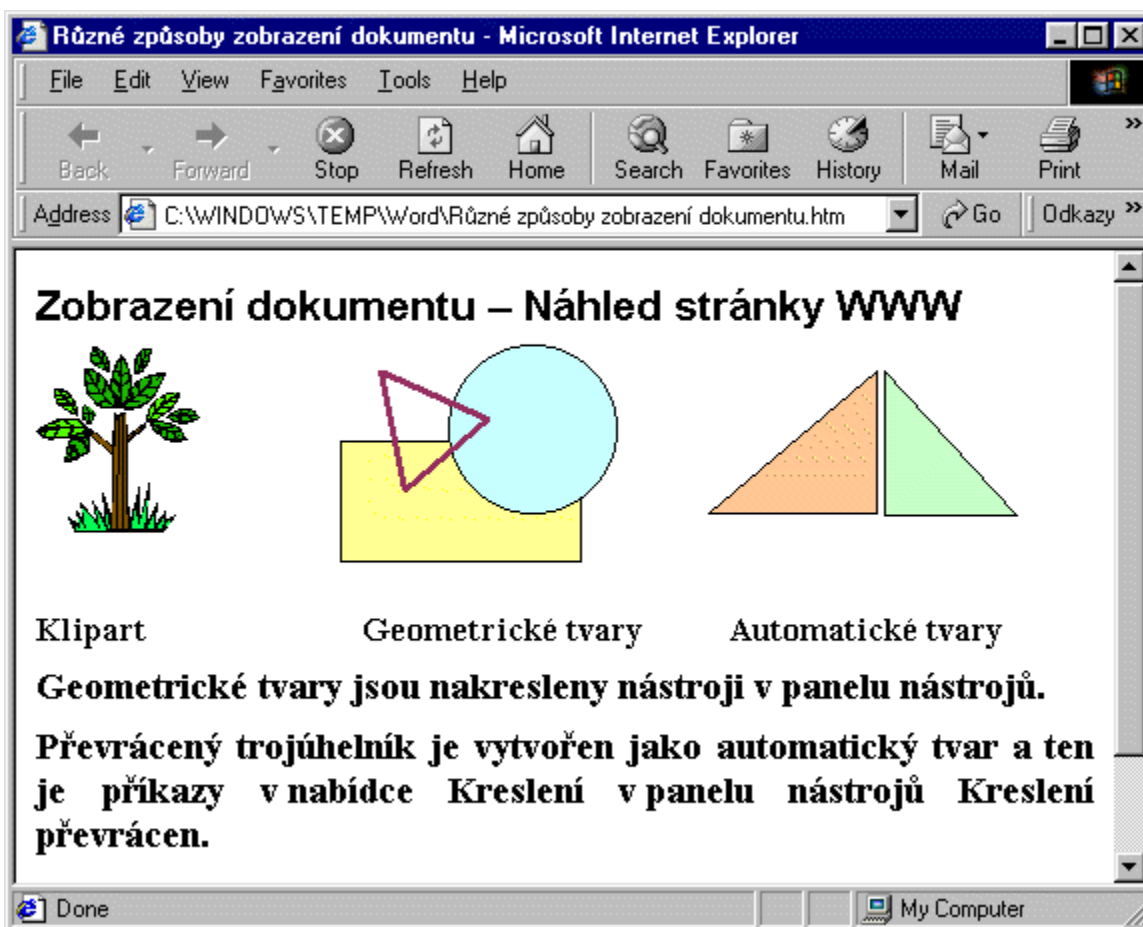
Různé způsoby zobrazení dokumentu - Microsoft Internet Explorer

File Edit View Favorites Tools Help

Back Forward Stop Refresh Home Search Favorites History Mail Print

Address C:\WINDOWS\TEMP\Word\Různé způsoby zobrazení dokumentu.htm Go Odkazy

Zobrazení dokumentu – Náhled stránky WWW

Klipart Geometrické tvary Automatické tvary

Geometrické tvary jsou nakresleny nástroji v panelu nástrojů.

Převrácený trojúhelník je vytvořen jako automatický tvar a ten je příkazy v nabídce Kreslení v panelu nástrojů Kreslení převrácen.

Done My Computer